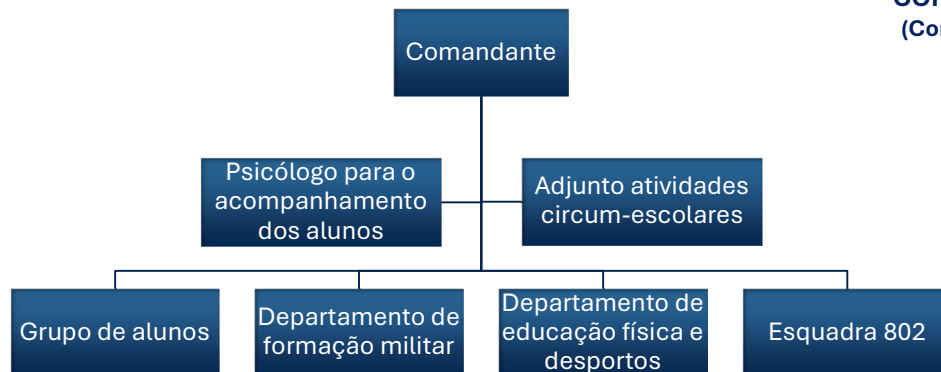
Cor
(Cor

Comandante

Psicólogo para o acompanhamento dos alunos

Adjunto atividades circum-escolares

Grupo de alunos

Departamento de formação militar

Departamento de educação física e desportos

Esquadra 802